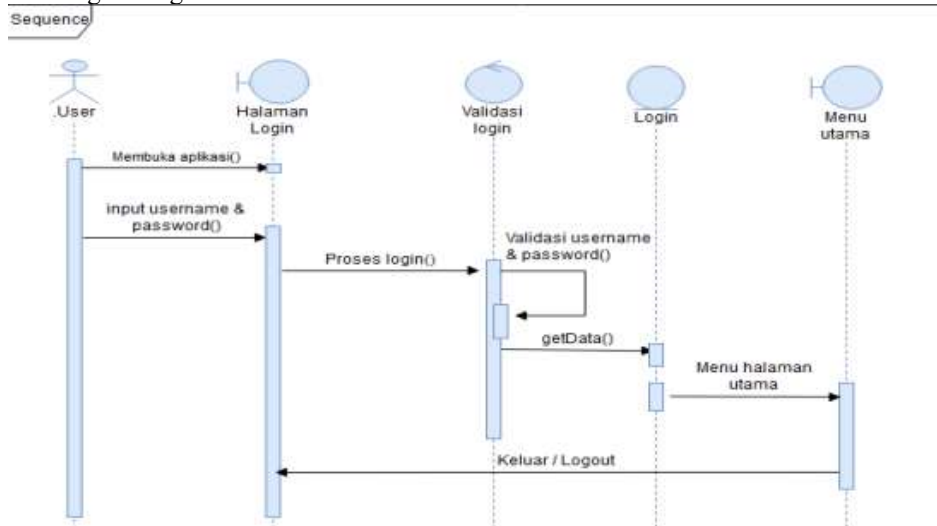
Sequence

User

Halaman Login

Validasi login

Login

Menu utama

Membuka aplikasi()

input username & password()

Proses login()

Validasi username & password()

getData()

Menu halaman utama

Keluar / Logout